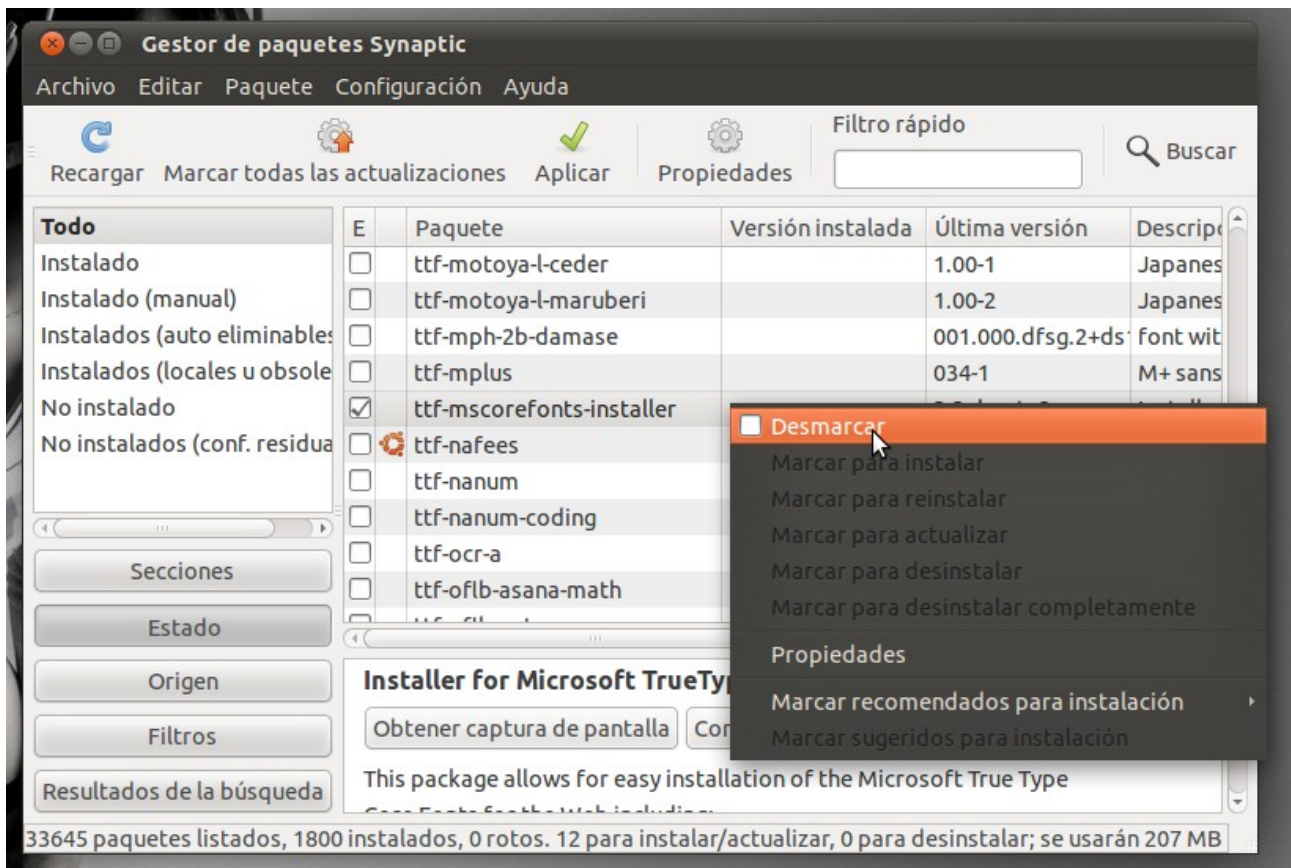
Gestor de paquetes Synaptic

Archivo Editar Paquete Configuración Ayuda

Recargar Marcar todas las actualizaciones Aplicar Propiedades Filtro rápido Buscar

Todo
Instalado
Instalado (manual)
Instalados (auto eliminables
Instalados (locales u obsole
No instalado
No instalados (conf. residua

Secciones
Estado
Origen
Filtros
Resultados de la búsqueda

| E | | Paquete | Versión instalada | Última versión | Descrip |
|---|---|---|---|---|---|
| ☐ | | ttf-motoya-l-ceder | | 1.00-1 | Japanes |
| ☐ | | ttf-motoya-l-maruberi | | 1.00-2 | Japanes |
| ☐ | | ttf-mph-2b-damase | | 001.000.dfsg.2+ds | font wit |
| ☐ | | ttf-mplus | | 034-1 | M+ sans |
| ☑ | | ttf-mscorefonts-installer | | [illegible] | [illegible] |
| ☐ | | ttf-nafees | | | |
| ☐ | | ttf-nanum | | | |
| ☐ | | ttf-nanum-coding | | | |
| ☐ | | ttf-ocr-a | | | |
| ☐ | | ttf-oflb-asana-math | | | |

Desmarcar
Marcar para instalar
Marcar para reinstalar
Marcar para actualizar
Marcar para desinstalar
Marcar para desinstalar completamente
Propiedades
Marcar recomendados para instalación
Marcar sugeridos para instalación

Installer for Microsoft TrueTyp

Obtener captura de pantalla Co

This package allows for easy installation of the Microsoft True Type

33645 paquetes listados, 1800 instalados, 0 rotos. 12 para instalar/actualizar, 0 para desinstalar; se usarán 207 MB